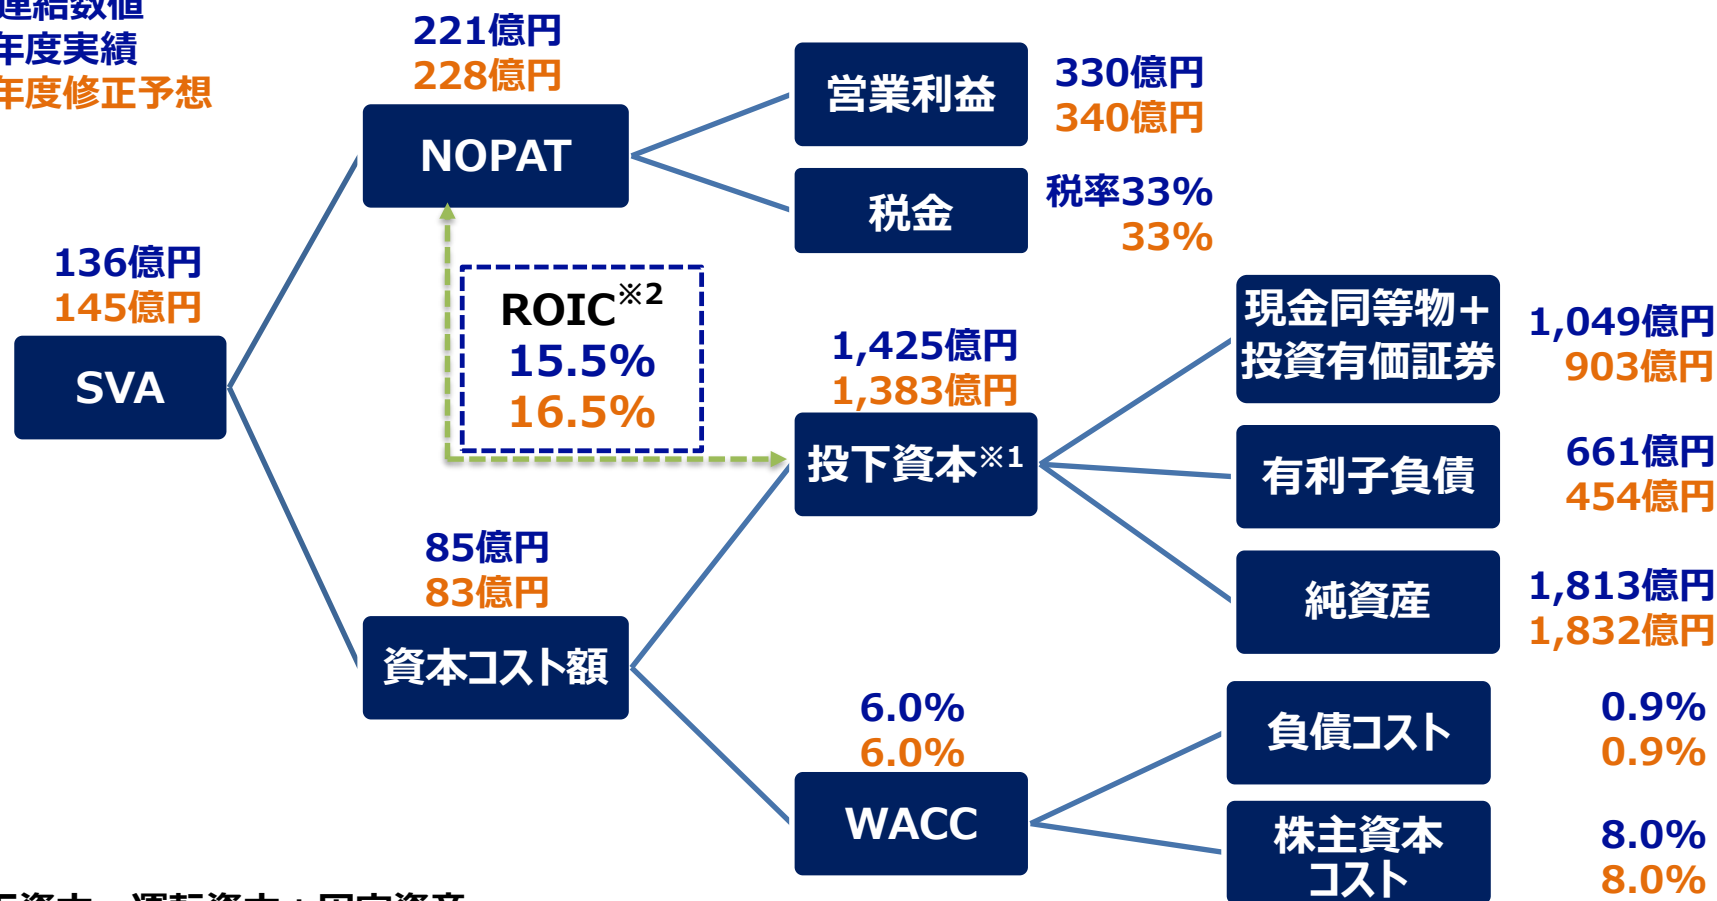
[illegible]連結数値
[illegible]年度実績
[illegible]年度修正予想

221億円
228億円

NOPAT

営業利益

330億円
340億円

税金

税率33%
33%

136億円
145億円

SVA

ROIC※2
15.5%
16.5%

1,425億円
1,383億円

投下資本※1

現金同等物+投資有価証券

1,049億円
903億円

有利子負債

661億円
454億円

純資産

1,813億円
1,832億円

85億円
83億円

資本コスト額

6.0%
6.0%

WACC

負債コスト

0.9%
0.9%

株主資本コスト

8.0%
8.0%

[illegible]資本 = 運転資本 + 固定資産